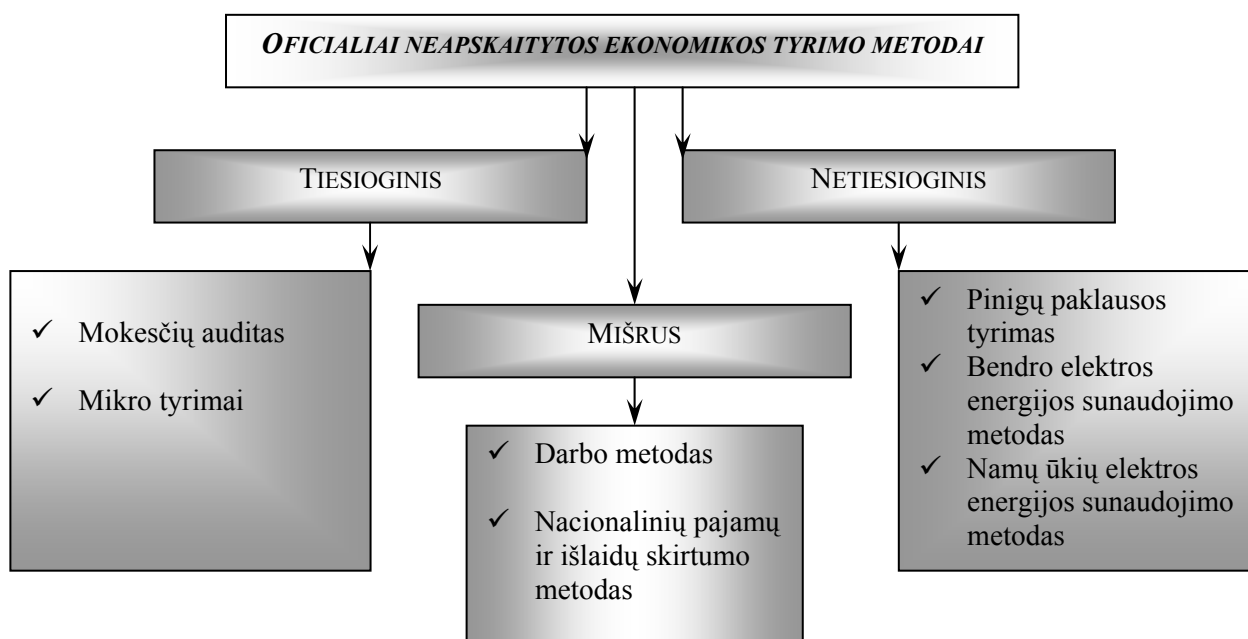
OFICIALIAI NEAPSKAITYTOS EKONOMIKOS TYRIMO METODAI

TIESIOGINIS

NETIESIOGINIS

MIŠRUS

✓ Mokesčių auditas

✓ Mikro tyrimai

✓ Darbo metodas

✓ Nacionalinių pajamų ir išlaidų skirtumo metodas

✓ Pinigų paklausos tyrimas

✓ Bendro elektros energijos sunaudojimo metodas

✓ Namų ūkių elektros energijos sunaudojimo metodas